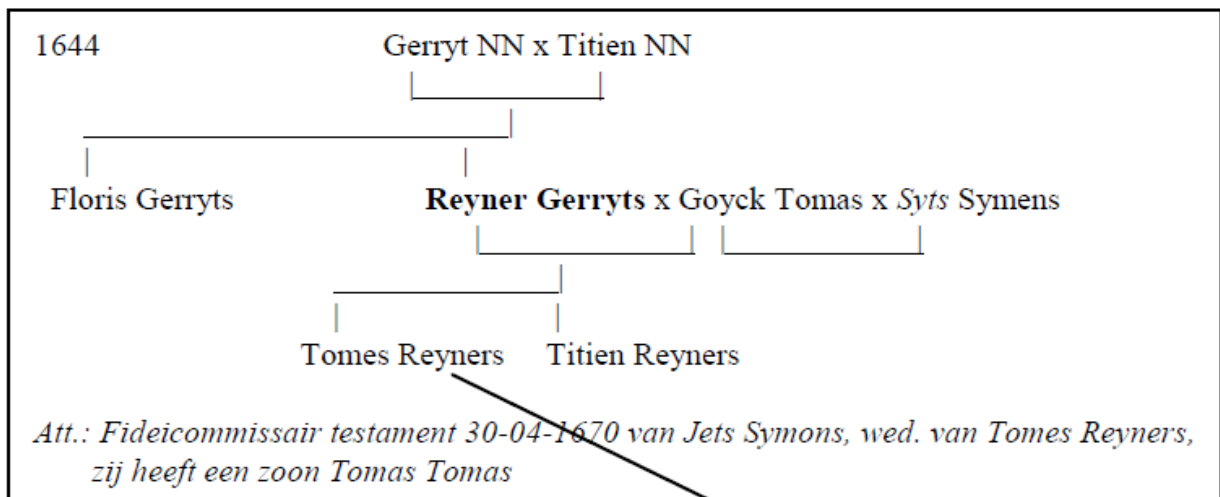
1644

Gerryt NN x Titien NN

Floris Gerryts

**Reyner Gerryts** x Goyck Tomas x *Syts* Symens

Tomes Reyners

Titien Reyners

*Att.: Fideicommissair testament 30-04-1670 van Jets Symons, wed. van Tomes Reyners, zij heeft een zoon Tomas Tomas*